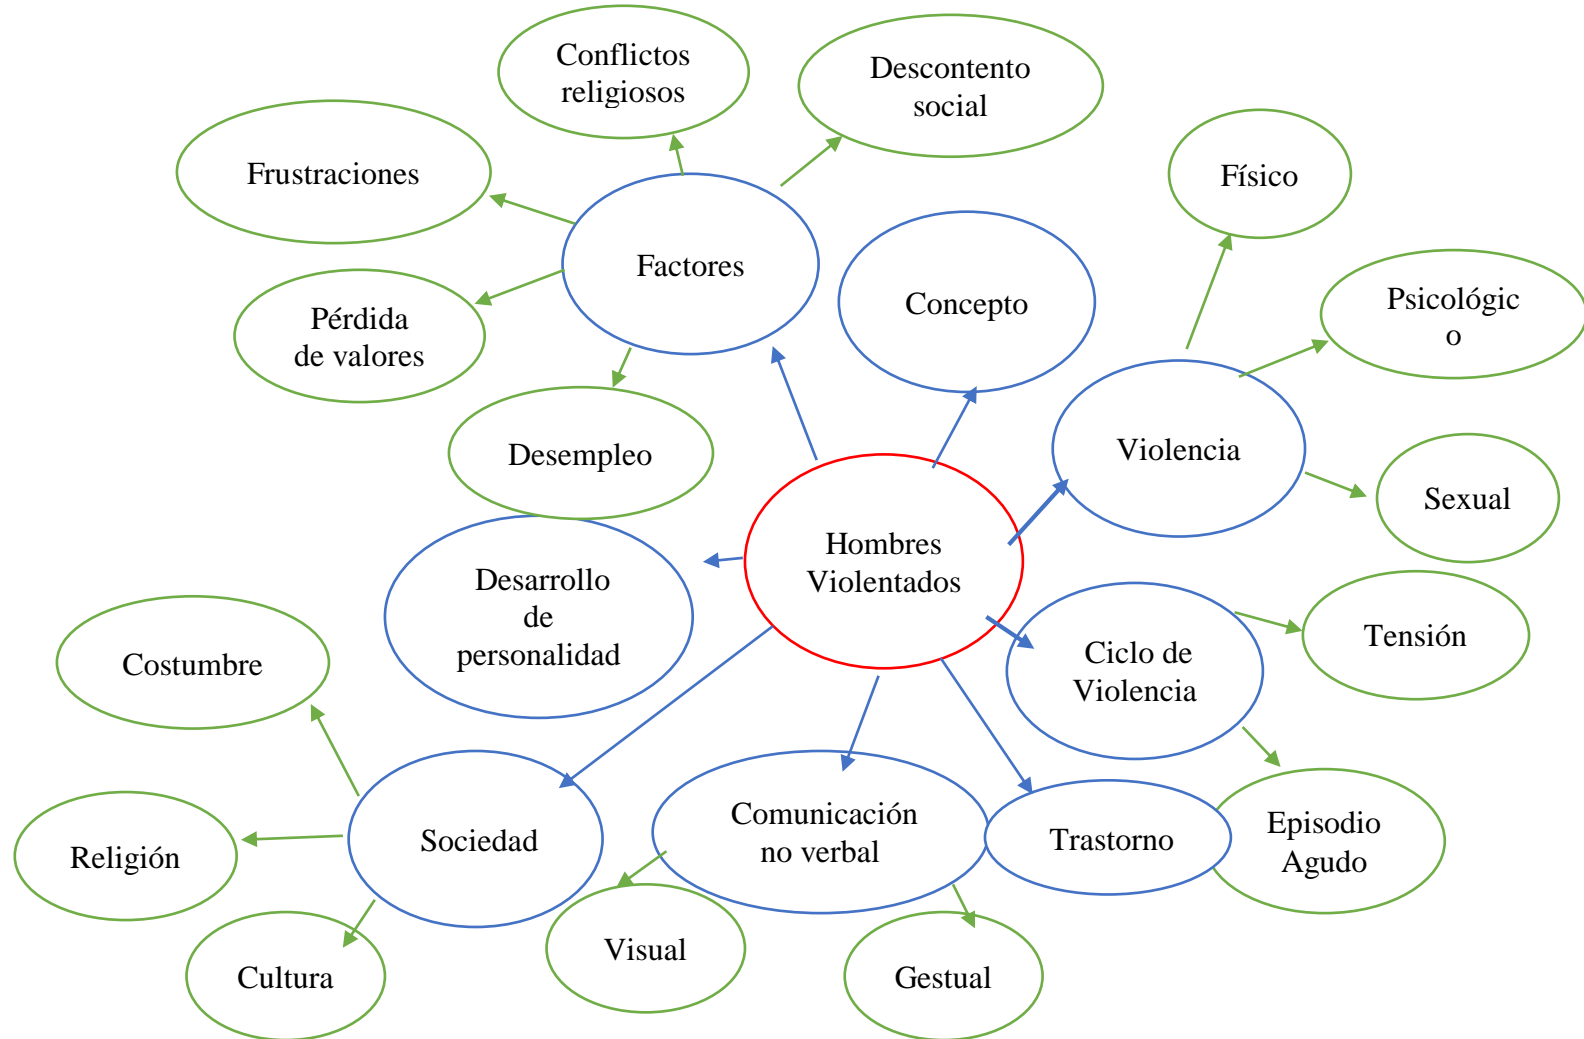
Hombres Violentados

Factores

Conflictos religiosos

Descontento social

Frustraciones

Pérdida de valores

Desempleo

Concepto

Violencia

Físico

Psicológic o

Sexual

Desarrollo de personalidad

Ciclo de Violencia

Tensión

Episodio Agudo

Trastorno

Comunicación no verbal

Visual

Gestual

Sociedad

Costumbre

Religión

Cultura